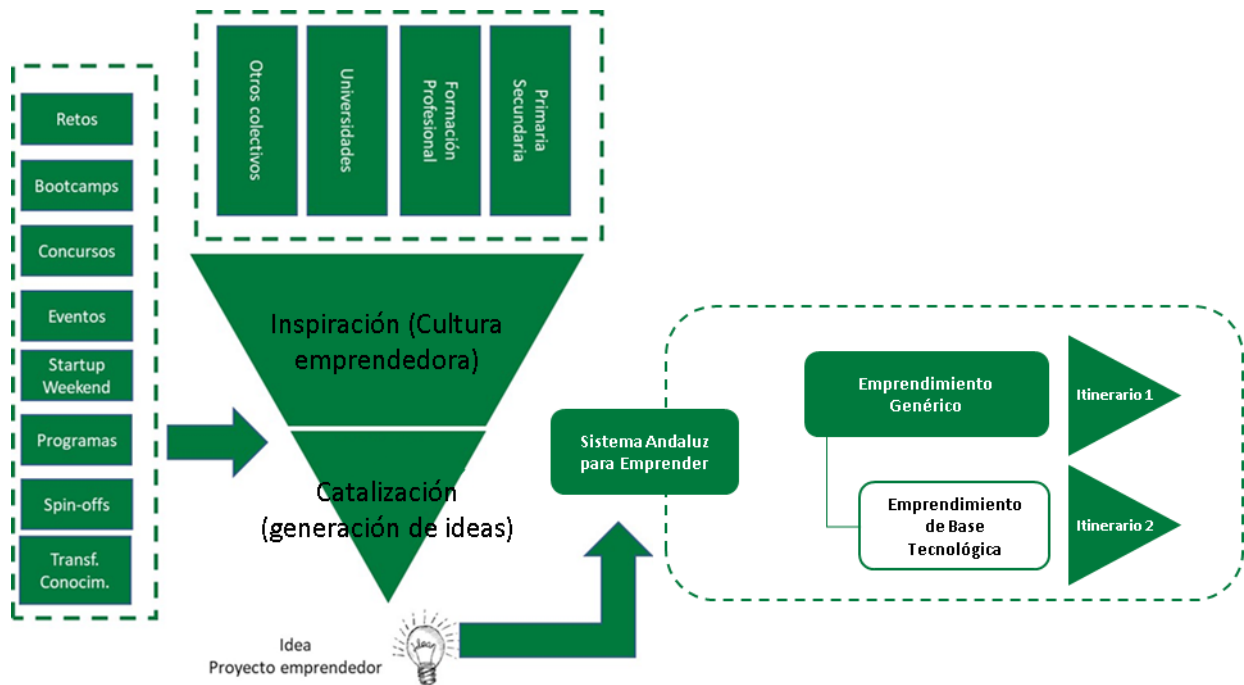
Otros colectivos

Universidades

Formación Profesional

Primaria Secundaria

Retos

Bootcamps

Concursos

Eventos

Startup Weekend

Programas

Spin-offs

Transf. Conocim.

Inspiración (Cultura emprendedora)

Catalización (generación de ideas)

Idea
Proyecto emprendedor

Sistema Andaluz para Emprender

Emprendimiento Genérico

Itinerario 1

Emprendimiento de Base Tecnológica

Itinerario 2